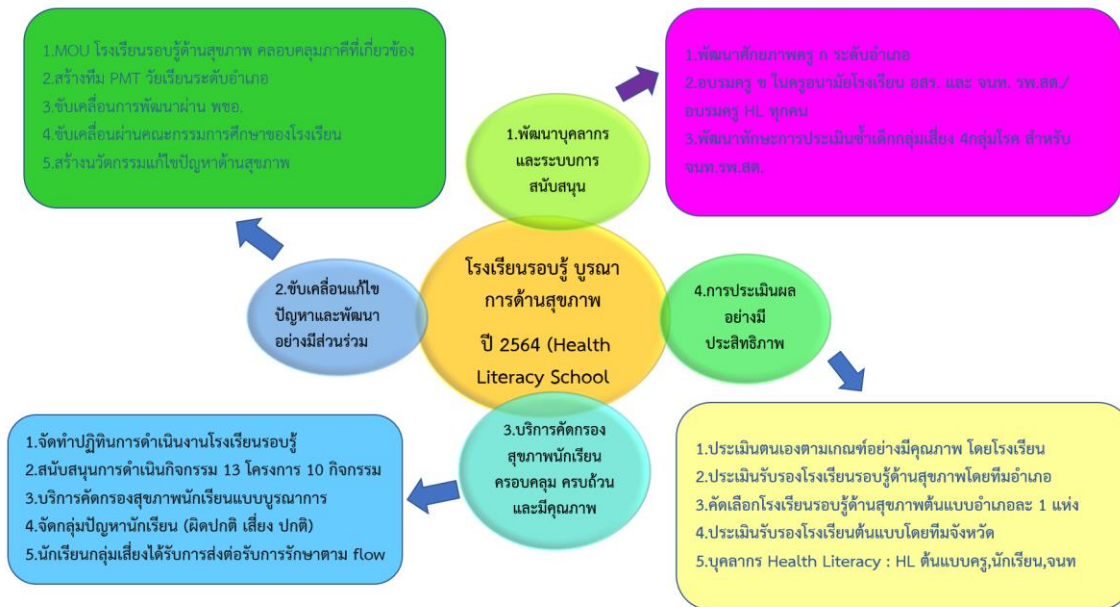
1.MOU โรงเรียนรอบรู้ด้านสุขภาพ คลอบคลุมภาคีที่เกี่ยวข้อง
2.สร้างทีม PMT วัยเรียนระดับอำเภอ
3.ขับเคลื่อนการพัฒนาผ่าน พชอ.
4.ขับเคลื่อนผ่านคณะกรรมการศึกษาของโรงเรียน
5.สร้างนวัตกรรมแก้ไขปัญหาด้านสุขภาพ

1.พัฒนาบุคลากร และระบบการสนับสนุน

1.พัฒนาศักยภาพครู ก ระดับอำเภอ
2.อบรมครู ข ในครูอนามัยโรงเรียน อสร. และ จนท. รพ.สต./อบรมครู HL ทุกคน
3.พัฒนาทักษะการประเมินซ้ำเด็กกลุ่มเสี่ยง 4กลุ่มโรค สำหรับ จนท.รพ.สต.

2.ขับเคลื่อนแก้ไขปัญหาและพัฒนาอย่างมีส่วนร่วม

โรงเรียนรอบรู้ บูรณาการด้านสุขภาพ ปี 2564 (Health Literacy School

4.การประเมินผลอย่างมีประสิทธิภาพ

3.บริการคัดกรองสุขภาพนักเรียน ครอบคลุม ครบถ้วน และมีคุณภาพ

1.จัดทำปฏิทินการดำเนินงานโรงเรียนรอบรู้
2.สนับสนุนการดำเนินกิจกรรม 13 โครงการ 10 กิจกรรม
3.บริการคัดกรองสุขภาพนักเรียนแบบบูรณาการ
4.จัดกลุ่มปัญหานักเรียน (ผิดปกติ เสี่ยง ปกติ)
5.นักเรียนกลุ่มเสี่ยงได้รับการส่งต่อรับการรักษาตาม flow

1.ประเมินตนเองตามเกณฑ์อย่างมีคุณภาพ โดยโรงเรียน
2.ประเมินรับรองโรงเรียนรอบรู้ด้านสุขภาพโดยทีมอำเภอ
3.คัดเลือกโรงเรียนรอบรู้ด้านสุขภาพต้นแบบอำเภอละ 1 แห่ง
4.ประเมินรับรองโรงเรียนต้นแบบโดยทีมจังหวัด
5.บุคลากร Health Literacy : HL ต้นแบบครู,นักเรียน,จนท